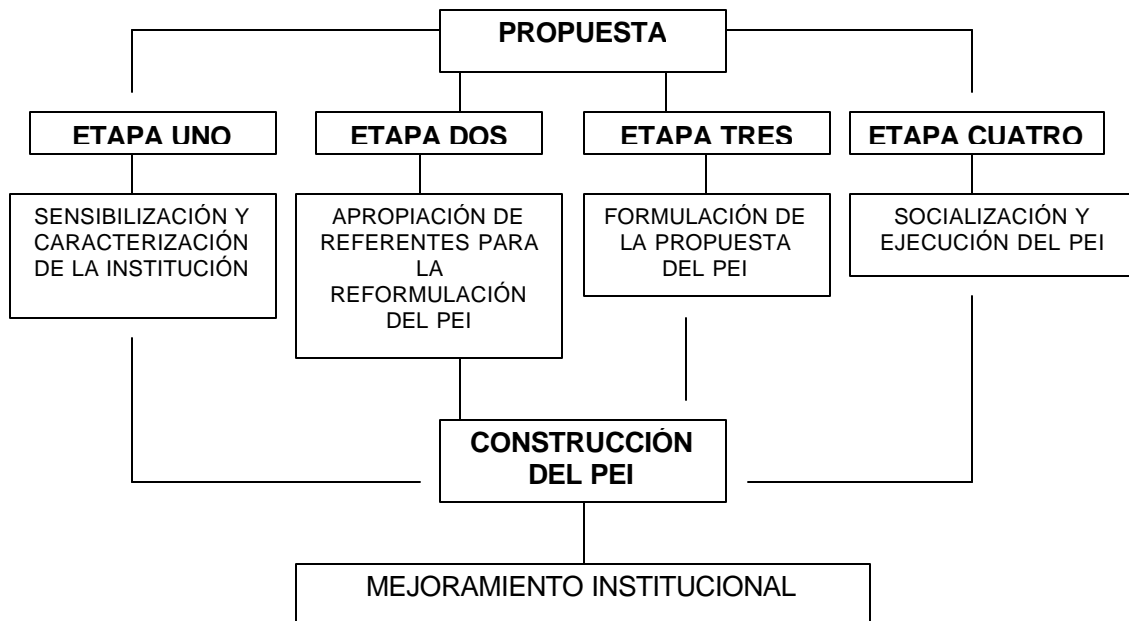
PROPUESTA

ETAPA UNO

ETAPA DOS

ETAPA TRES

ETAPA CUATRO

SENSIBILIZACIÓN Y CARACTERIZACIÓN DE LA INSTITUCIÓN

APROPIACIÓN DE REFERENTES PARA LA REFORMULACIÓN DEL PEI

FORMULACIÓN DE LA PROPUESTA DEL PEI

SOCIALIZACIÓN Y EJECUCIÓN DEL PEI

CONSTRUCCIÓN DEL PEI

MEJORAMIENTO INSTITUCIONAL